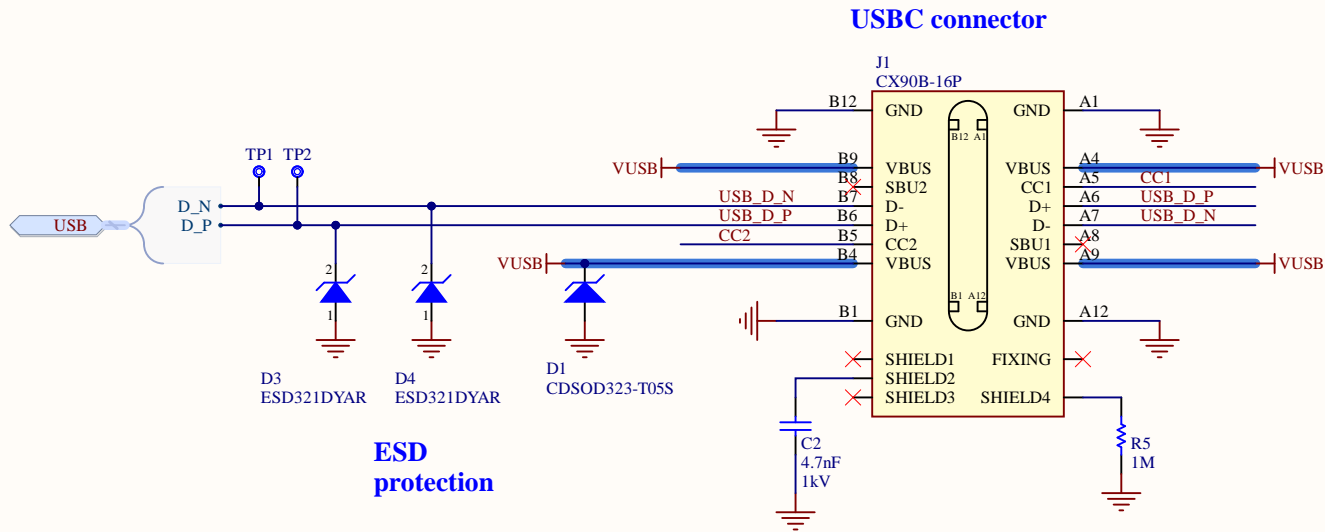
USBC connector

J1
CX90B-16P

B12 GND GND A1
B12 A1
B9 VBUS VBUS A4
B8 SBU2 CC1 A5
B7 D- D+ A6
B6 D+ D- A7
B5 CC2 SBU1 A8
B4 VBUS VBUS A9
B1 A12
B1 GND GND A12
SHIELD1 FIXING
SHIELD2
SHIELD3 SHIELD4

VUSB
VUSB
VUSB
VUSB
CC1
USB_D_P
USB_D_N
USB_D_N
USB_D_P
CC2

TP1 TP2
USB
D_N
D_P

2
1
2
1

D3
ESD321DYAR
D4
ESD321DYAR
D1
CDSOD323-T05S

C2
4.7nF
1kV

R5
1M

ESD
protection